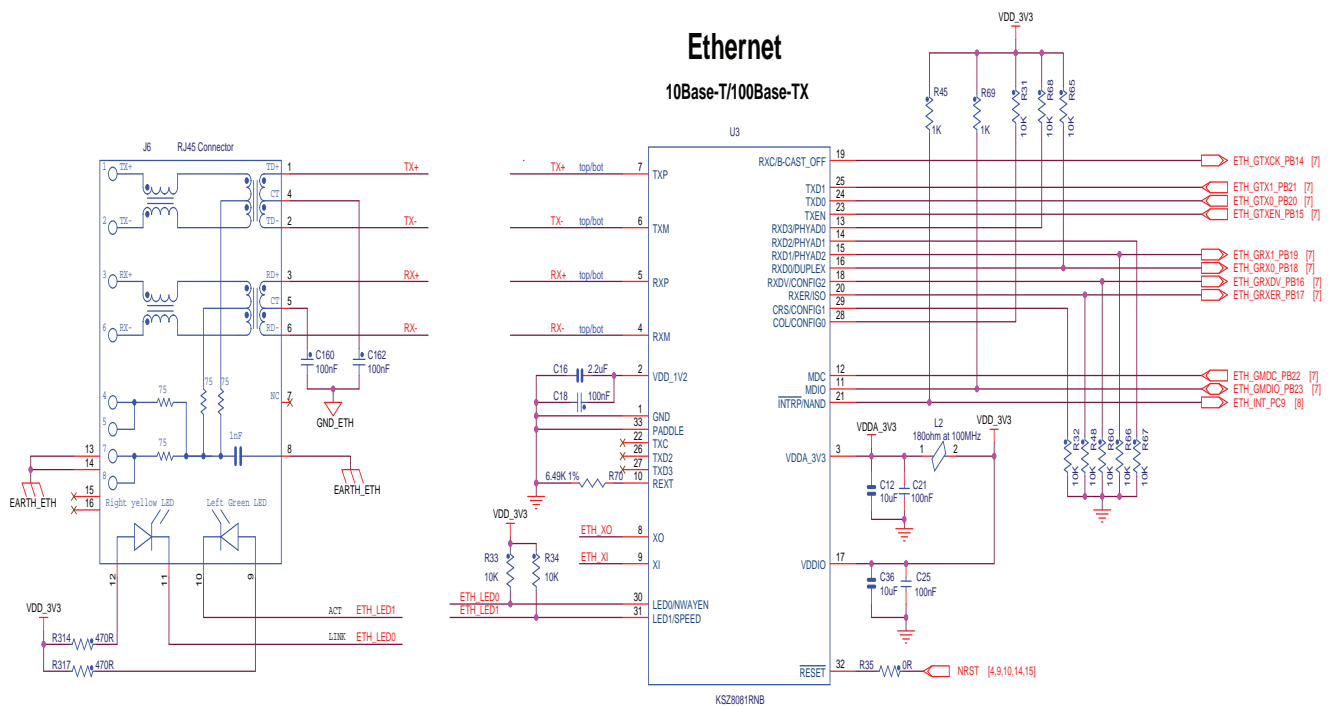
Ethernet

10Base-T/100Base-TX

J6 RJ45 Connector

1 TX+
2 TX-
3 RX+
6 RX-
4
5
7
8
TD+ 1
CT 4
TD- 2
RD+ 3
CT 5
RD- 6
NC 7
75
75
75
75
1nF
13
14
15
16
8
EARTH_ETH
EARTH_ETH
Right yellow LED
Left Green LED
12
11
10
9
TX+
TX-
RX+
RX-
C160 100nF
C162 100nF
GND_ETH

VDD_3V3
R314 470R
R317 470R
ACT ETH_LED1
LINK ETH_LED0

U3

TX+ top/bot 7 TXP
TX- top/bot 6 TXM
RX+ top/bot 5 RXP
RX- top/bot 4 RXM
C16 2.2uF 2 VDD_1V2
C18 100nF
1 GND
33 PADDLE
22 TXC
26 TXD2
27 TXD3
6.49K 1% R70 10 REXT
VDD_3V3
ETH_XO 8 XO
ETH_XI 9 XI
R33 10K
R34 10K
ETH_LED0 30 LED0/NWAYEN
ETH_LED1 31 LED1/SPEED

KSZ8081RNB

RXC/B-CAST_OFF 19
TXD1 25
TXD0 24
TXEN 23
RXD3/PHYAD0 13
RXD2/PHYAD1 14
RXD1/PHYAD2 15
RXD0/DUPLEX 16
RXDV/CONFIG2 18
RXER/ISO 20
CRS/CONFIG1 29
COL/CONFIG0 28
MDC 12
MDIO 11
INTRP/NAND 21
VDDA_3V3 3
VDDIO 17
RESET 32

VDD_3V3
R45 1K
R69 1K
R31 10K
R68 10K
R65 10K

ETH_GTXCK_PB14 [7]
ETH_GTX1_PB21 [7]
ETH_GTX0_PB20 [7]
ETH_GTXEN_PB15 [7]
ETH_GRX1_PB19 [7]
ETH_GRX0_PB18 [7]
ETH_GRXDV_PB16 [7]
ETH_GRXER_PB17 [7]
ETH_GMDC_PB22 [7]
ETH_GMDIO_PB23 [7]
ETH_INT_PC9 [8]

VDDA_3V3
L2 180ohm at 100MHz
1 2
VDD_3V3
C12 10uF
C21 100nF
C36 10uF
C25 100nF
R32 10K
R48 10K
R60 10K
R66 10K
R67 10K
R35 0R
NRST [4,9,10,14,15]